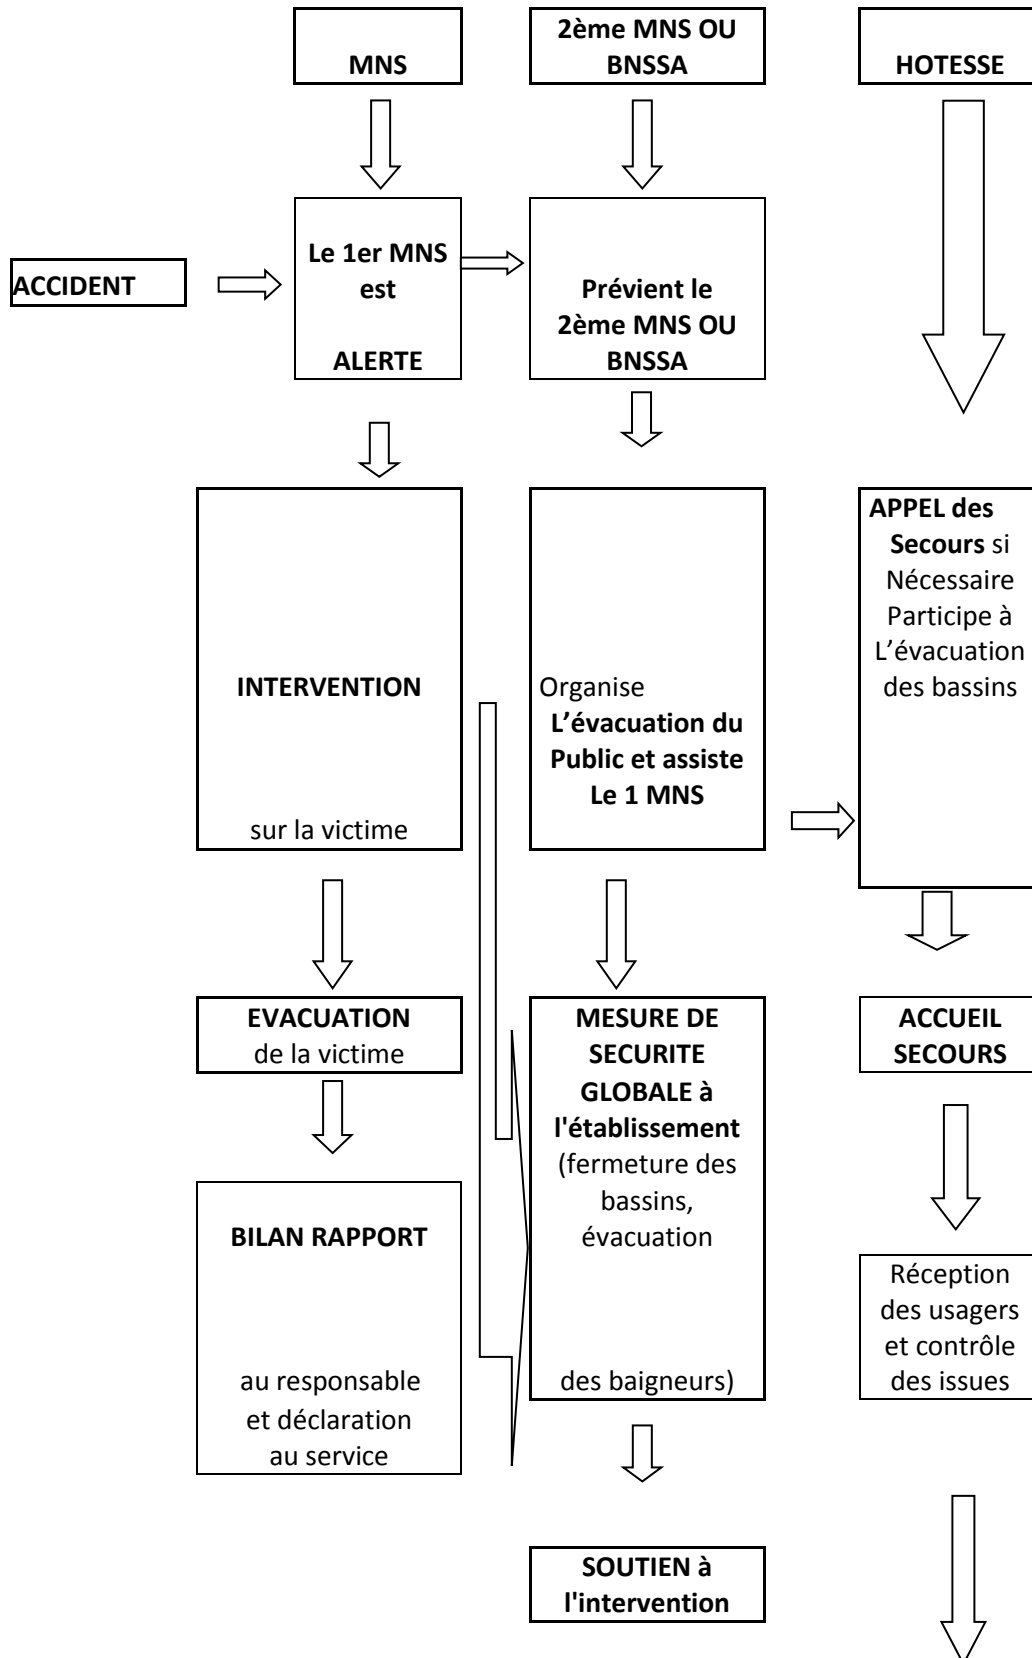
MNS

2ème MNS OU BNSSA

HOTESSE

ACCIDENT

Le 1er MNS est ALERTE

Prévient le 2ème MNS OU BNSSA

INTERVENTION

sur la victime

Organise L’évacuation du Public et assiste Le 1 MNS

APPEL des Secours si Nécessaire Participe à L’évacuation des bassins

EVACUATION de la victime

MESURE DE SECURITE GLOBALE à l'établissement (fermeture des bassins, évacuation

des baigneurs)

ACCUEIL SECOURS

BILAN RAPPORT

au responsable et déclaration au service

Réception des usagers et contrôle des issues

SOUTIEN à l'intervention